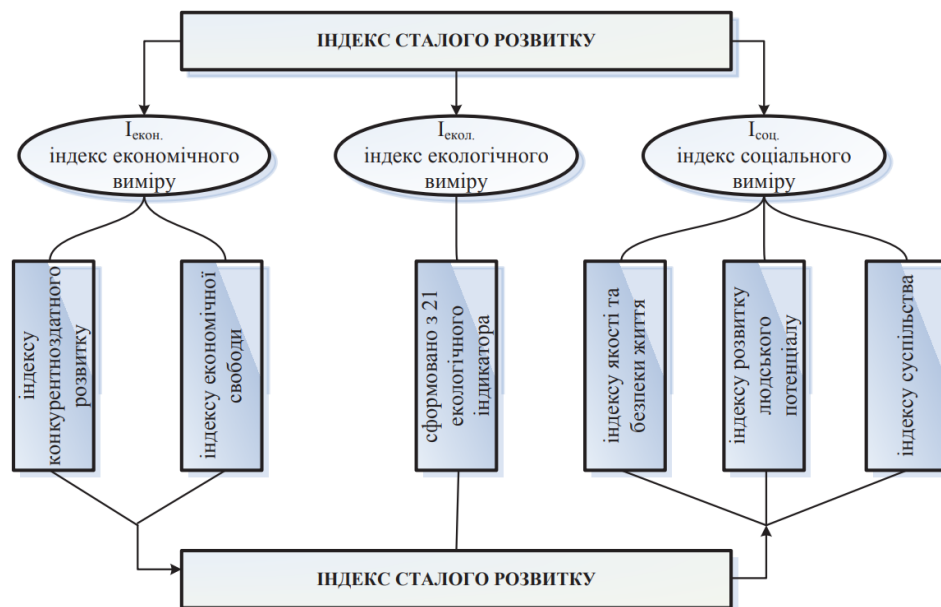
ІНДЕКС СТАЛОГО РОЗВИТКУ

$I_{екон.}$ індекс економічного виміру

$I_{екол.}$ індекс екологічного виміру

$I_{соц.}$ індекс соціального виміру

індексу конкурентноздатного розвитку

індексу економічної свободи

сформовано з 21 екологічного індикатора

індексу якості та безпеки життя

індексу розвитку людського потенціалу

індексу суспільства

ІНДЕКС СТАЛОГО РОЗВИТКУ